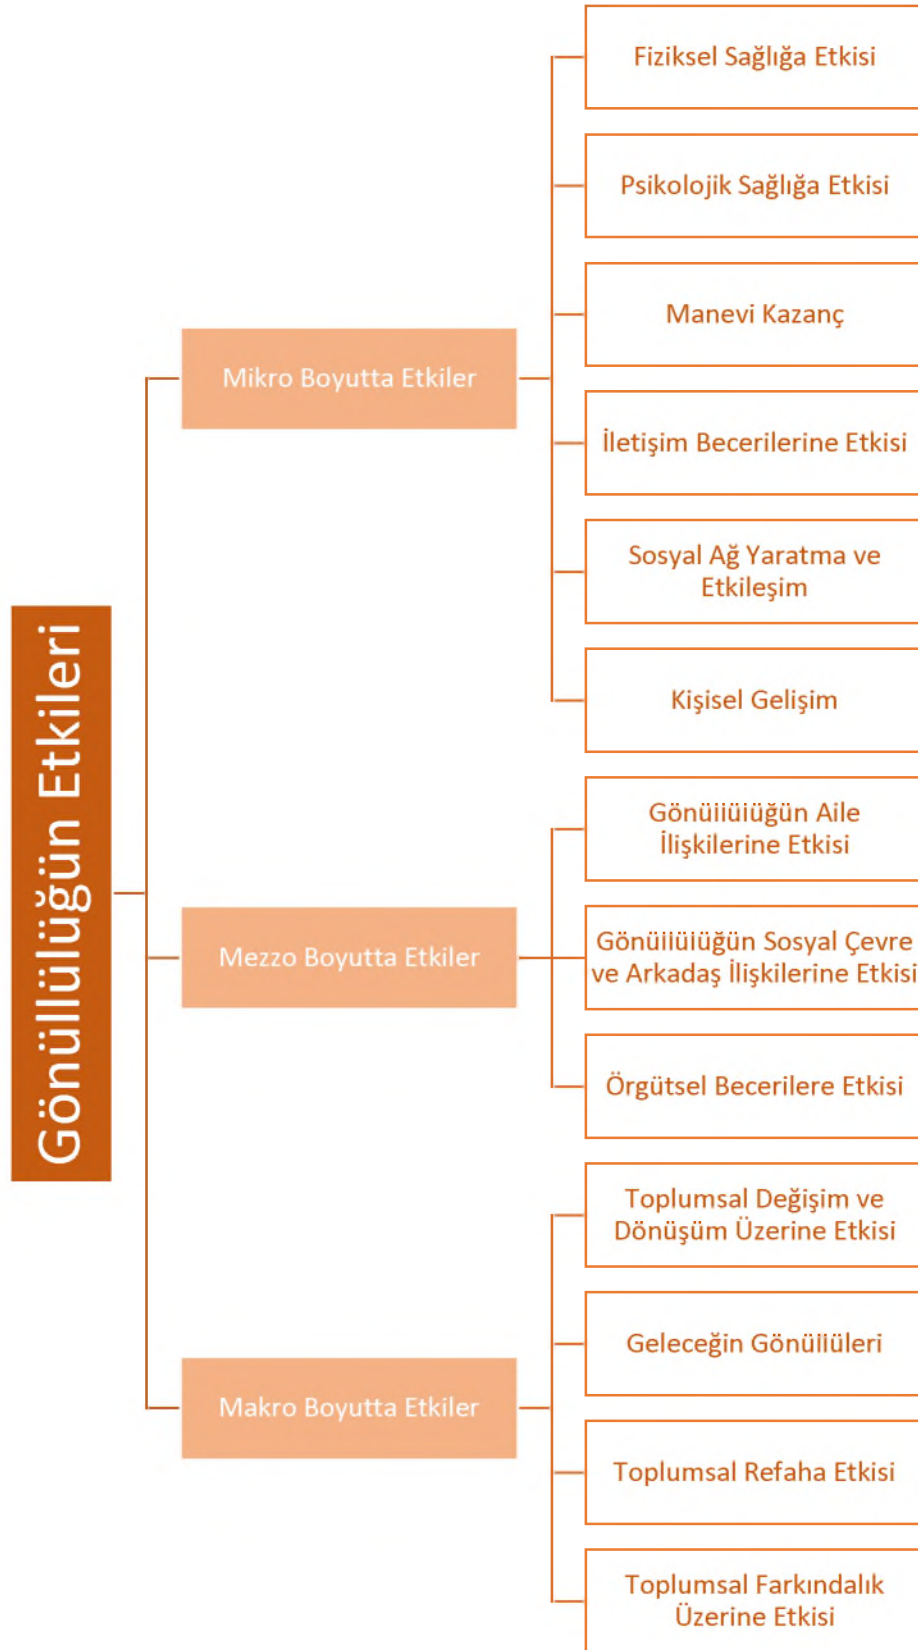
Gönüllülüğün Etkileri

Mikro Boyutta Etkiler

Fiziksel Sağlığa Etkisi

Psikolojik Sağlığa Etkisi

Manevi Kazanç

İletişim Becerilerine Etkisi

Sosyal Ağ Yaratma ve Etkileşim

Kişisel Gelişim

Mezzo Boyutta Etkiler

Gönüllülüğün Aile İlişkilerine Etkisi

Gönüllülüğün Sosyal Çevre ve Arkadaş İlişkilerine Etkisi

Örgütsel Becerilere Etkisi

Makro Boyutta Etkiler

Toplumsal Değişim ve Dönüşüm Üzerine Etkisi

Geleceğin Gönüllüleri

Toplumsal Refaha Etkisi

Toplumsal Farkındalık Üzerine Etkisi